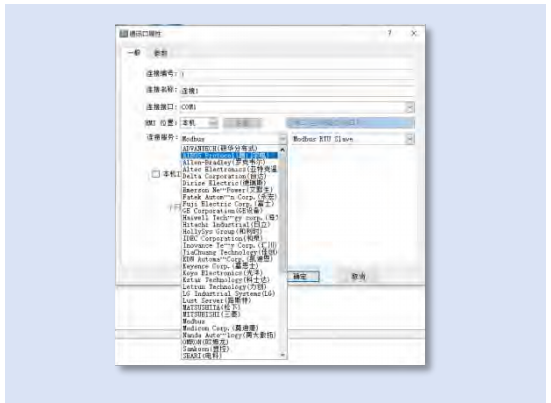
通讯口属性 ? ×

一般 参数

连接编号: 1

连接名称: 连接1

连接接口: COM1

HMI 位置: 本机

连接服务: Modbus

Modbus RTU Slave

本机

ADVANTECH(研华分布式)
AIBUS Protocol(厦门宇电)
Allen-Bradley(罗克韦尔)
Altec Electronics(亚特电源)
Delta Corporation(台达)
Dirise Electric(德瑞斯)
Emerson Ne**Power(艾默生)
Fatek Autom**n Corp.(永宏)
Fuji Electric Corp.(富士)
GE Corporation(GE设备)
Haiwell Tech**gy corp.(海)
Hitachi Industrial(日立)
HollySys Group(和利时)
IDEC Corporation(和泉)
Inovance Te**y Corp.(汇川)
JiaChuang Technology(佳创)
KDN Autom**Corp.(凯德能)
Keyence Corp.(基恩士)
Koyo Electronics(光洋)
Kstar Technology(科士达)
Letrun Technology(力创)
LG Industrial Systems(LG)
Lust Server(路斯特)
MATSUSHITA(松下)
MITSUBISHI(三菱)
Modbus
Modicon Corp.(莫迪康)
Nanda Auto**logy(南大傲拓)
OMRON(欧姆龙)
Samkoon(显控)
SEARI(电科)

确定 取消